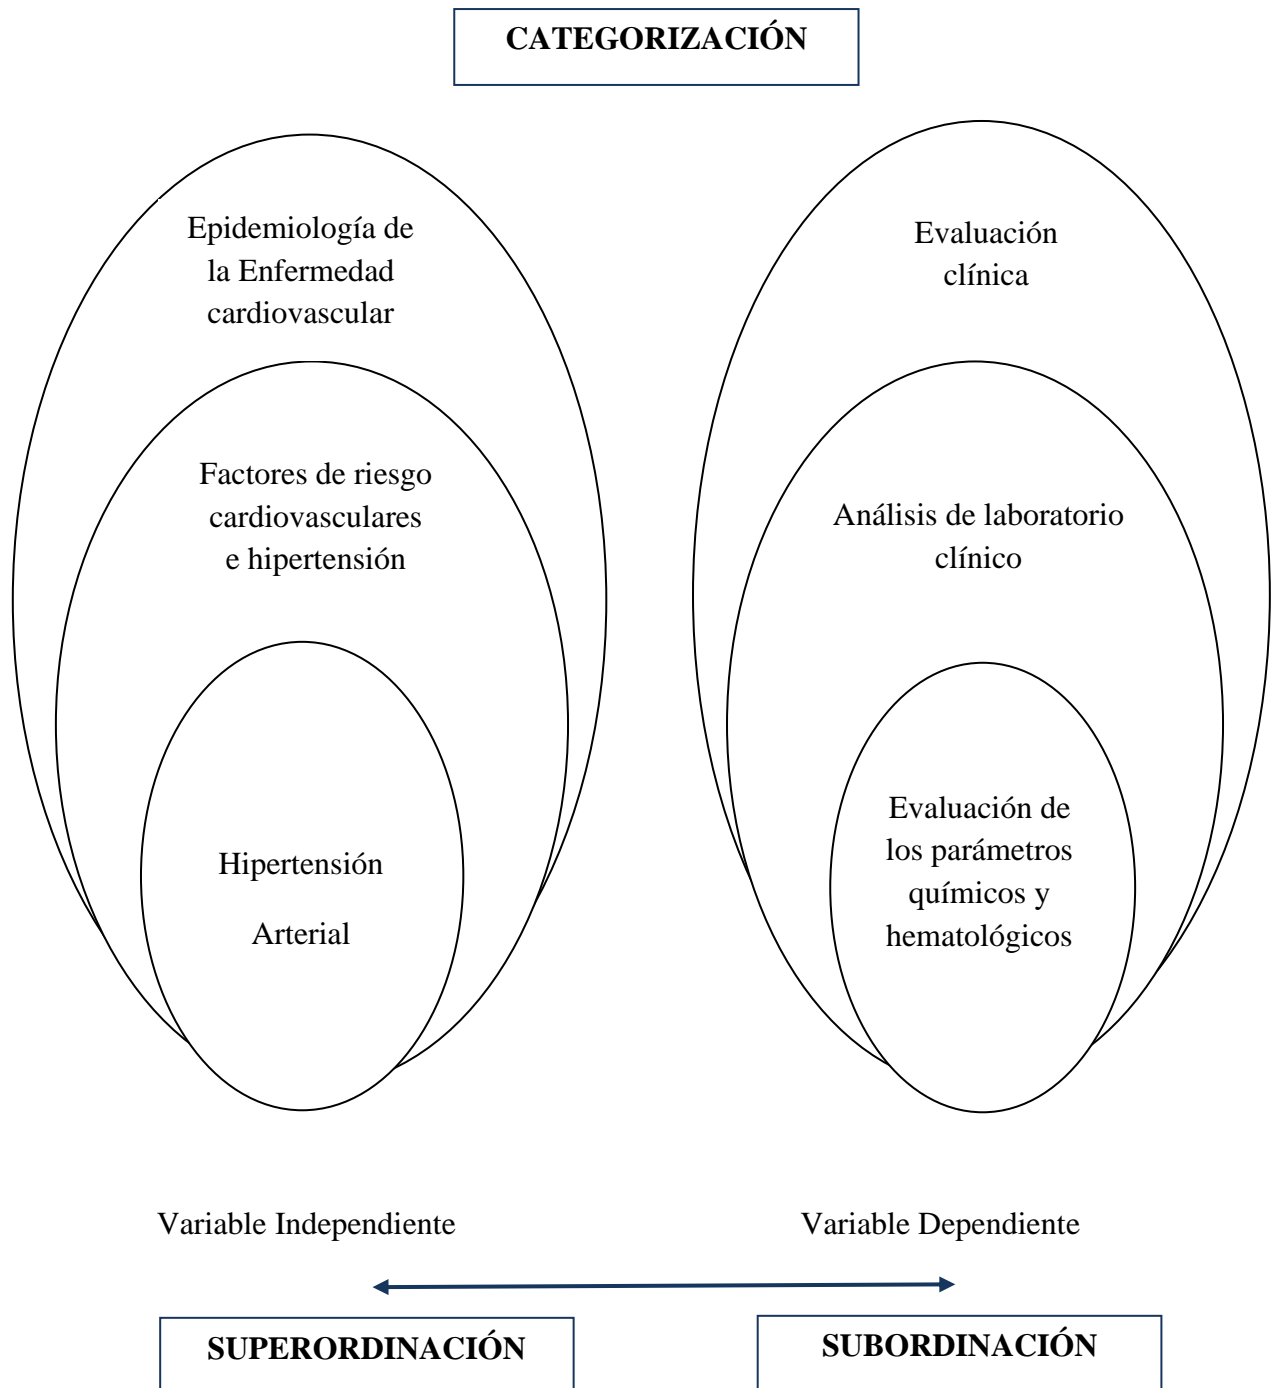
CATEGORIZACIÓN

Epidemiología de la Enfermedad cardiovascular

Factores de riesgo cardiovasculares e hipertensión

Hipertensión

Arterial

Evaluación clínica

Análisis de laboratorio clínico

Evaluación de los parámetros químicos y hematológicos

Variable Independiente

Variable Dependiente

SUPERORDINACIÓN

SUBORDINACIÓN